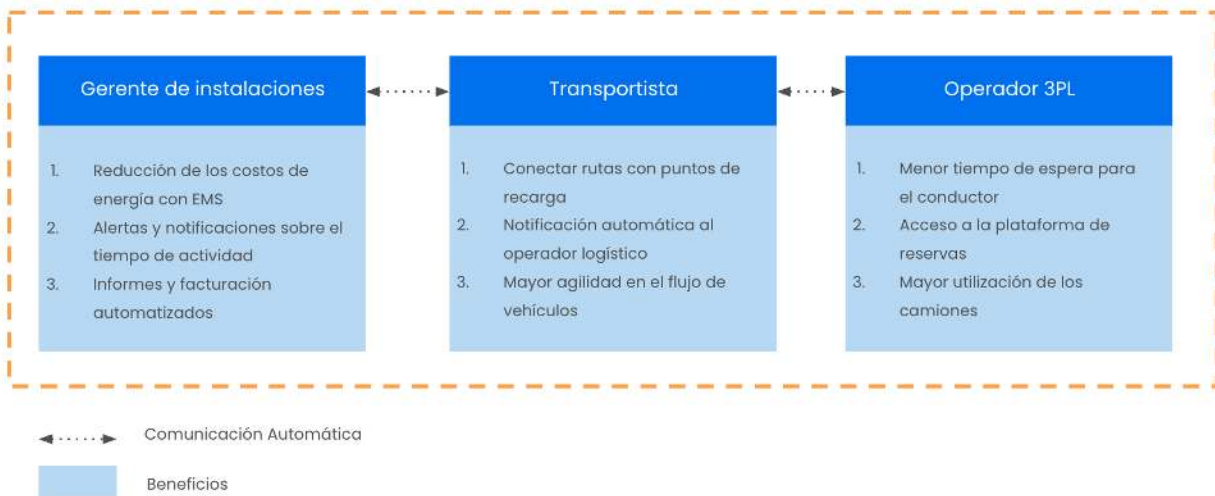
Gerente de instalaciones

1. Reducción de los costos de energía con EMS
2. Alertas y notificaciones sobre el tiempo de actividad
3. Informes y facturación automatizados

Transportista

1. Conectar rutas con puntos de recarga
2. Notificación automática al operador logístico
3. Mayor agilidad en el flujo de vehículos

Operador 3PL

1. Menor tiempo de espera para el conductor
2. Acceso a la plataforma de reservas
3. Mayor utilización de los camiones

Comunicación Automática

Beneficios